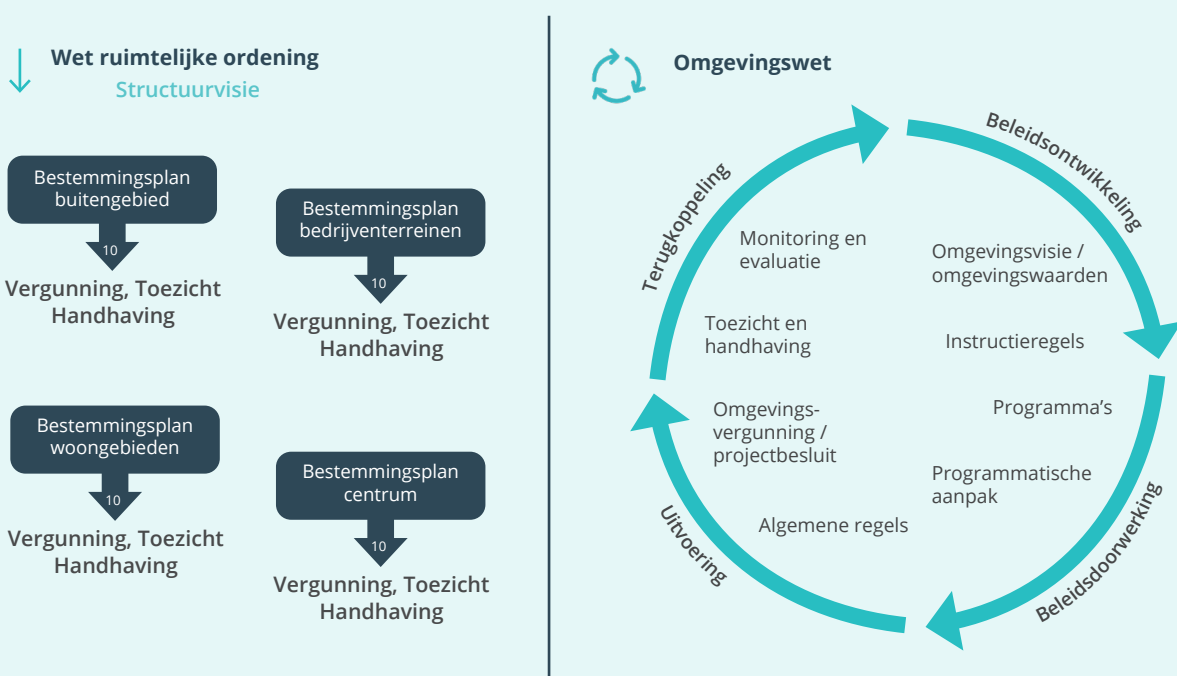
Wet ruimtelijke ordening
Structuurvisie

Bestemmingsplan buitengebied
10
Vergunning, Toezicht Handhaving

Bestemmingsplan bedrijventerreinen
10
Vergunning, Toezicht Handhaving

Bestemmingsplan woongebieden
10
Vergunning, Toezicht Handhaving

Bestemmingsplan centrum
10
Vergunning, Toezicht Handhaving

Omgevingswet

Beleidsontwikkeling
Omgevingsvisie / omgevingswaarden
Instructieregels
Programma's
Programmatische aanpak
Beleidsdoorwerking
Algemene regels
Omgevingsvergunning / projectbesluit
Uitvoering
Toezicht en handhaving
Monitoring en evaluatie
Terugkoppeling